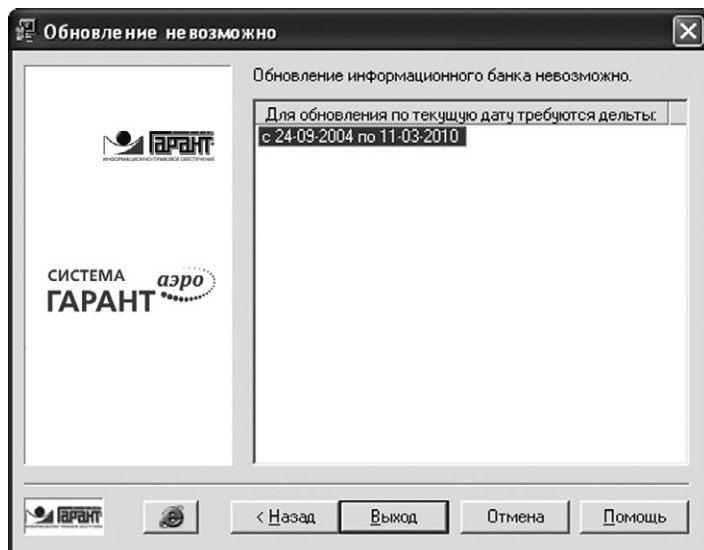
Обновление невозможно

Обновление информационного банка невозможно.

Для обновления по текущую дату требуются дельты:
с 24-09-2004 по 11-03-2010

ГАРАНТ
ИНФОРМАЦИОННО-ПРАВОВОЕ ОБЕСПЕЧЕНИЕ

СИСТЕМА
ГАРАНТ аэро

ГАРАНТ

< Назад
Выход
Отмена
Помощь